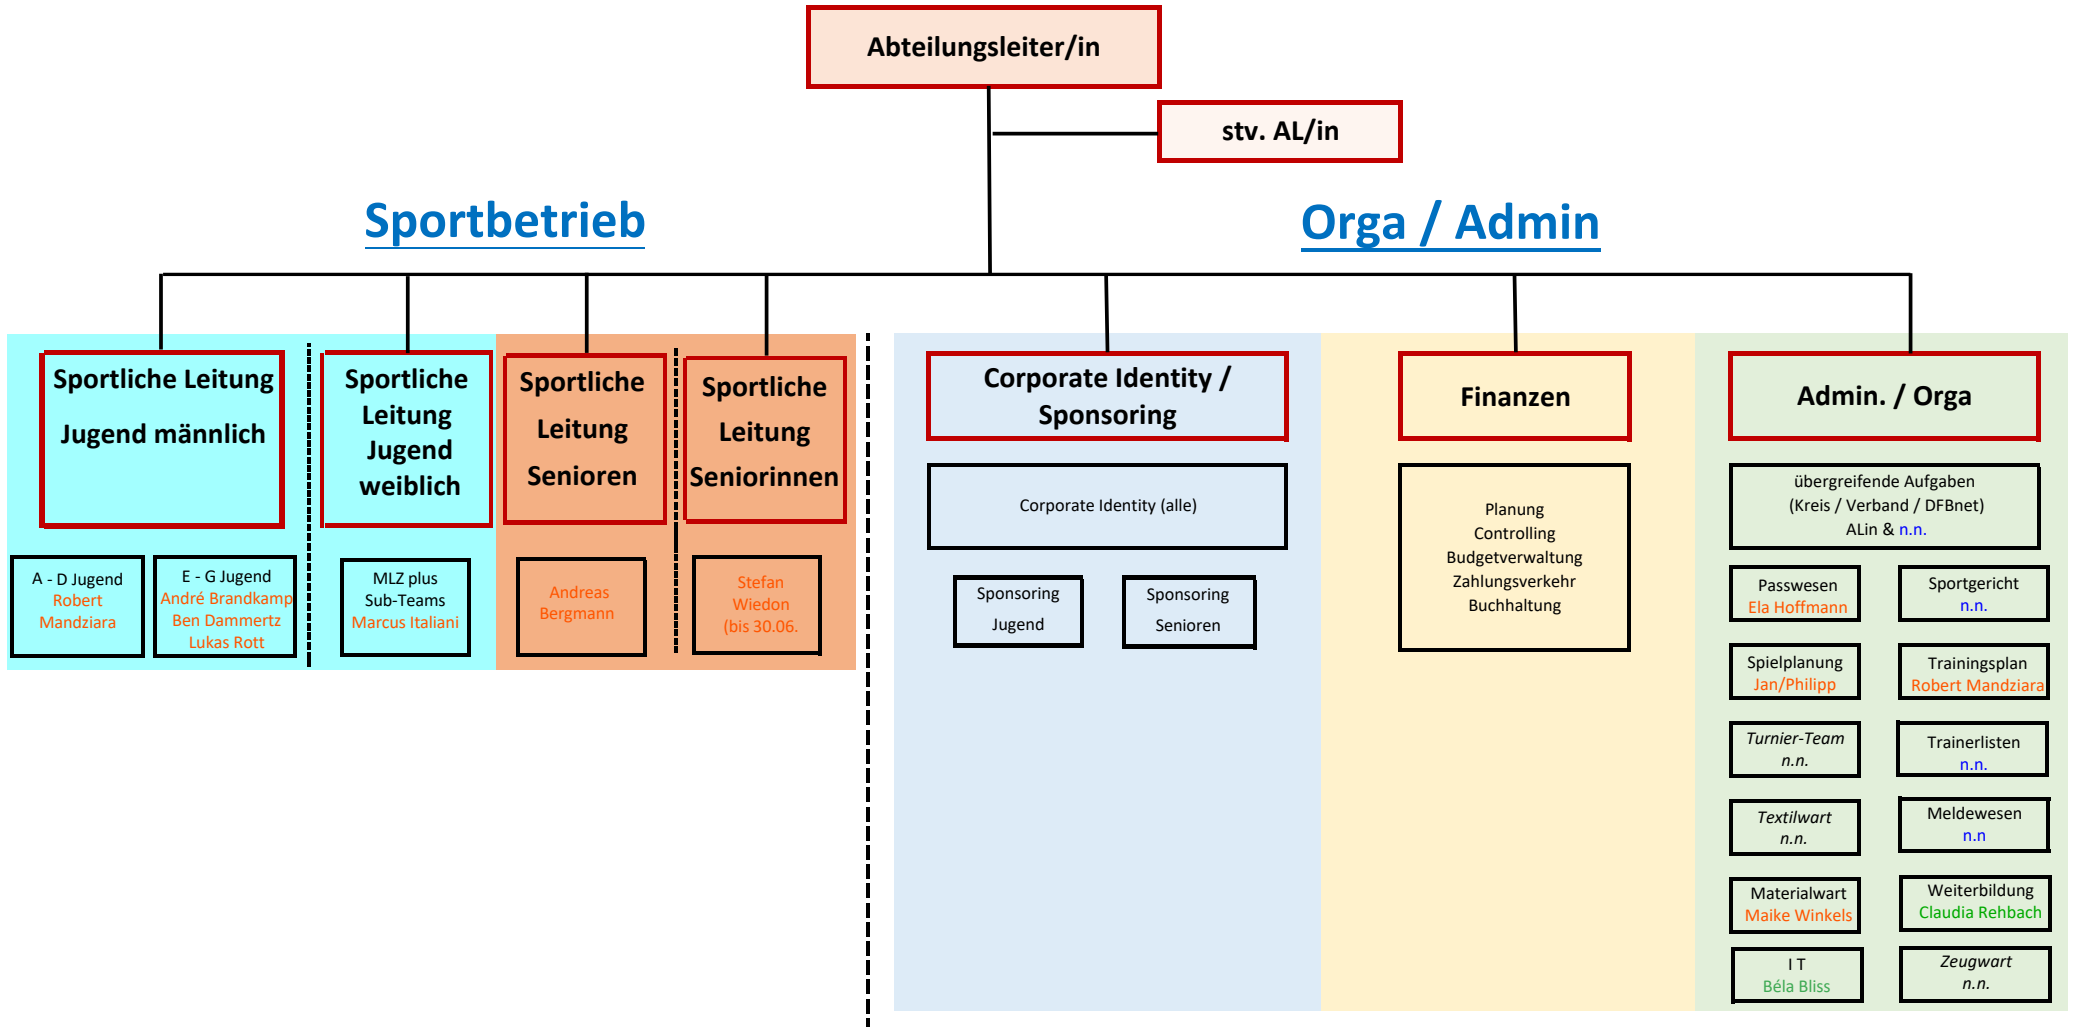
Abteilungsleiter/in

stv. AL/in

Sportbetrieb

Orga / Admin

Sportliche Leitung Jugend männlich

Sportliche Leitung Jugend weiblich

Sportliche Leitung Senioren

Sportliche Leitung Seniorinnen

A - D Jugend
Robert Mandziara

E - G Jugend
André Brandkamp
Ben Dammertz
Lukas Rott

MLZ plus Sub-Teams
Marcus Italiani

Andreas Bergmann

Stefan Wiedon (bis 30.06.

Corporate Identity / Sponsoring

Corporate Identity (alle)

Sponsoring Jugend

Sponsoring Senioren

Finanzen

Planung
Controlling
Budgetverwaltung
Zahlungsverkehr
Buchhaltung

Admin. / Orga

übergreifende Aufgaben
(Kreis / Verband / DFBnet)
ALin & n.n.

Passwesen
Ela Hoffmann

Sportgericht
n.n.

Spielplanung
Jan/Philipp

Trainingsplan
Robert Mandziara

Turnier-Team
n.n.

Trainerlisten
n.n.

Textilwart
n.n.

Meldewesen
n.n

Materialwart
Maike Winkels

Weiterbildung
Claudia Rehbach

I T
Béla Bliss

Zeugwart
n.n.